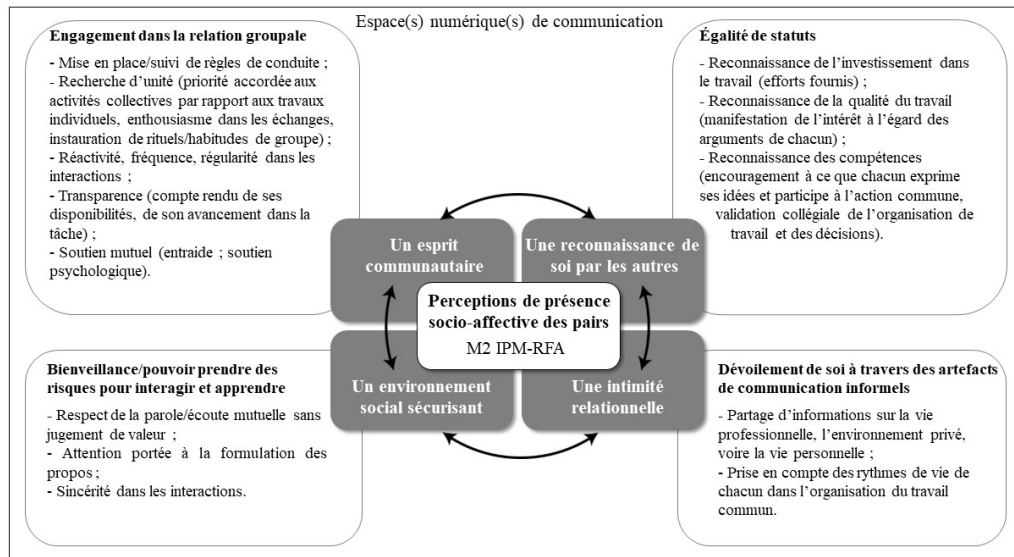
Espace(s) numérique(s) de communication

Engagement dans la relation groupale

- Mise en place/suivi de règles de conduite ;
- Recherche d'unité (priorité accordée aux activités collectives par rapport aux travaux individuels, enthousiasme dans les échanges, instauration de rituels/habitudes de groupe) ;
- Réactivité, fréquence, régularité dans les interactions ;
- Transparence (compte rendu de ses disponibilités, de son avancement dans la tâche) ;
- Soutien mutuel (entraide ; soutien psychologique).

Égalité de statuts

- Reconnaissance de l'investissement dans le travail (efforts fournis) ;
- Reconnaissance de la qualité du travail (manifestation de l'intérêt à l'égard des arguments de chacun) ;
- Reconnaissance des compétences (encouragement à ce que chacun exprime ses idées et participe à l'action commune, validation collégiale de l'organisation de travail et des décisions).

Un esprit communautaire

Une reconnaissance de soi par les autres

Perceptions de présence socio-affective des pairs

M2 IPM-RFA

Un environnement social sécurisant

Une intimité relationnelle

Bienveillance/pouvoir prendre des risques pour interagir et apprendre

- Respect de la parole/écoute mutuelle sans jugement de valeur ;
- Attention portée à la formulation des propos ;
- Sincérité dans les interactions.

Dévoilement de soi à travers des artefacts de communication informels

- Partage d'informations sur la vie professionnelle, l'environnement privé, voire la vie personnelle ;
- Prise en compte des rythmes de vie de chacun dans l'organisation du travail commun.